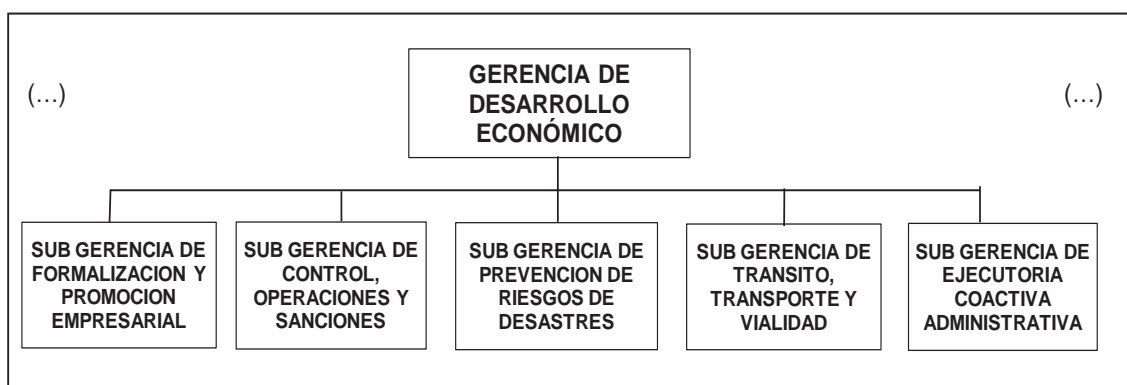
(…)

GERENCIA DE DESARROLLO ECONÓMICO

(…)

SUB GERENCIA DE FORMALIZACION Y PROMOCION EMPRESARIAL

SUB GERENCIA DE CONTROL, OPERACIONES Y SANCIONES

SUB GERENCIA DE PREVENCION DE RIESGOS DE DESASTRES

SUB GERENCIA DE TRANSITO, TRANSPORTE Y VIALIDAD

SUB GERENCIA DE EJECUTORIA COACTIVA ADMINISTRATIVA